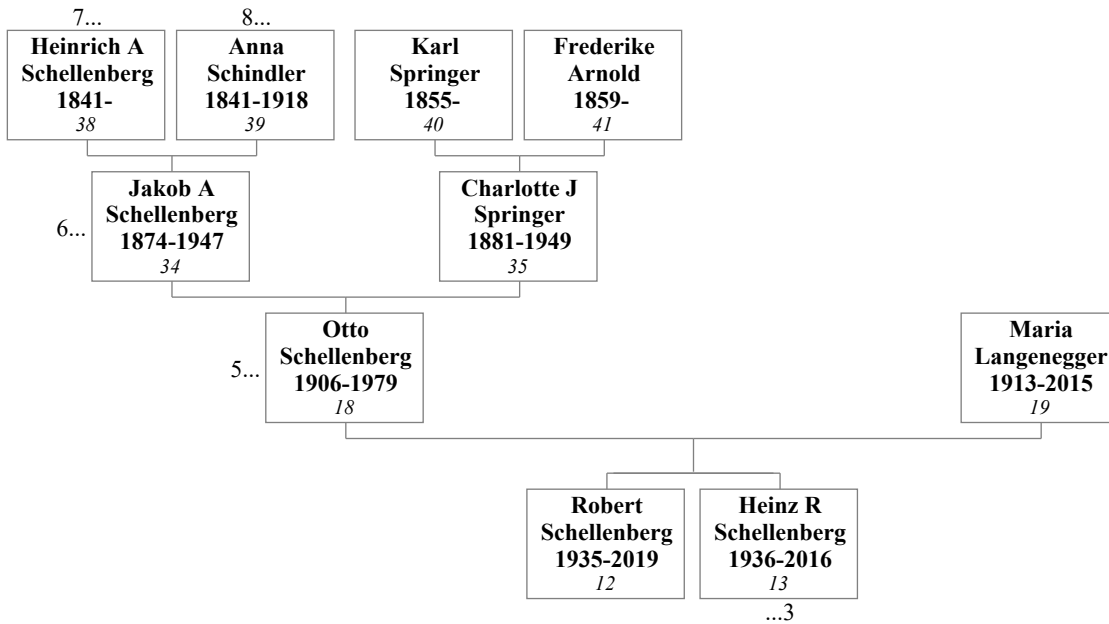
7...
Heinrich A Schellenberg 1841-
38

8...
Anna Schindler 1841-1918
39

Karl Springer 1855-
40

Frederike Arnold 1859-
41

6...
Jakob A Schellenberg 1874-1947
34

Charlotte J Springer 1881-1949
35

5...
Otto Schellenberg 1906-1979
18

Maria Langenegger 1913-2015
19

Robert Schellenberg 1935-2019
12

Heinz R Schellenberg 1936-2016
13
...3